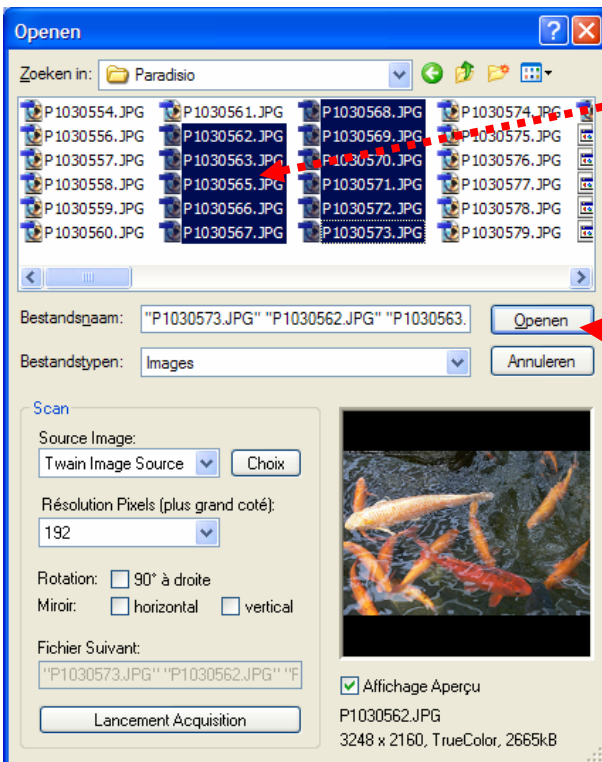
Openen

Zoeken in: Paradisio

P1030554.JPG P1030561.JPG P1030568.JPG P1030574.JPG
P1030556.JPG P1030562.JPG P1030569.JPG P1030575.JPG
P1030557.JPG P1030563.JPG P1030570.JPG P1030576.JPG
P1030558.JPG P1030565.JPG P1030571.JPG P1030577.JPG
P1030559.JPG P1030566.JPG P1030572.JPG P1030578.JPG
P1030560.JPG P1030567.JPG P1030573.JPG P1030579.JPG

Bestandsnaam: "P1030573.JPG" "P1030562.JPG" "P1030563.

Openen

Bestandstypen: Images

Annuleren

Scan

Source Image:

Twain Image Source

Choix

Résolution Pixels (plus grand coté):

192

Rotation: 90° à droite

Miroir: horizontal vertical

Fichier Suivant:

"P1030573.JPG" "P1030562.JPG" "F

Lancement Acquisition

Affichage Aperçu

P1030562.JPG

3248 x 2160, TrueColor, 2665kB